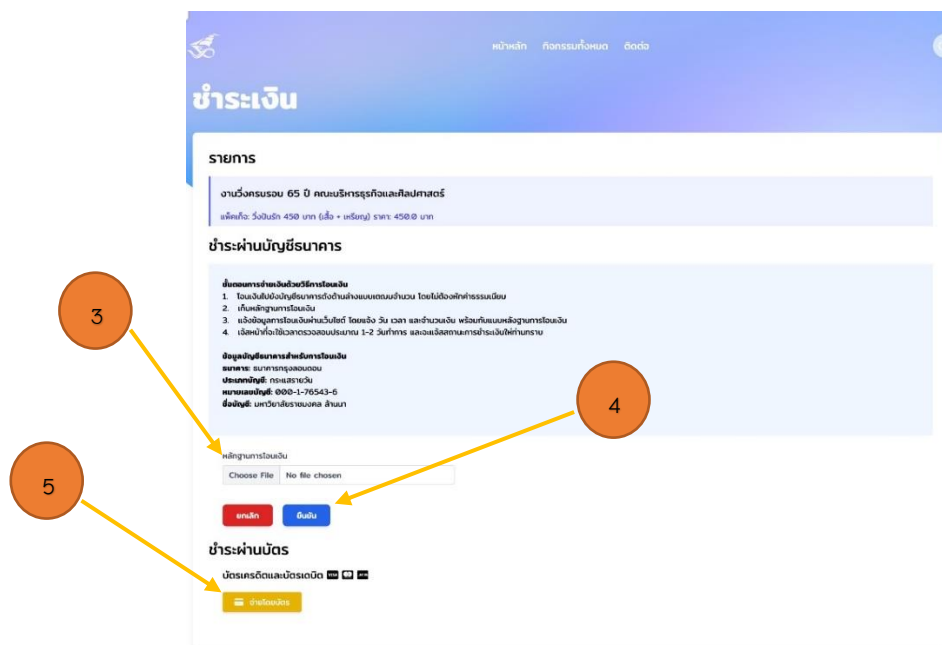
หน้าหลัก กิจกรรมทั้งหมด ติดต่อ

ชำระเงิน

รายการ

งานวิ่งครบรอบ 65 ปี คณะบริหารธุรกิจและศิลปศาสตร์

แพ็คเกจ: วิ่งปันรัก 450 บาท (เสื้อ + เหรียญ) ราคา: 450.0 บาท

ชำระผ่านบัญชีธนาคาร

ขั้นตอนการชำระเงินด้วยวิธีการโอนเงิน
1. โอนเงินไปยังบัญชีธนาคารดังด้านล่างแบบเต็มจำนวน โดยไม่ต้องหักค่าธรรมเนียม
2. เก็บหลักฐานการโอนเงิน
3. แจ้งข้อมูลการโอนเงินผ่านเว็บไซต์ โดยแจ้ง วัน เวลา และจำนวนเงิน พร้อมกับแนบหลักฐานการโอนเงิน
4. เจ้าหน้าที่จะใช้เวลาตรวจสอบประมาณ 1-2 วันทำการ และจะแจ้งสถานะการชำระเงินให้ท่านทราบ

ข้อมูลบัญชีธนาคารสำหรับการโอนเงิน
ธนาคาร: ธนาคารกรุงลอนดอน
ประเภทบัญชี: กระแสรายวัน
หมายเลขบัญชี: 000-1-76543-6
ชื่อบัญชี: มหาวิทยาลัยราชมงคล ล้านนา

3

4

หลักฐานการโอนเงิน

Choose File No file chosen

5

ยกเลิก ยืนยัน

ชำระผ่านบัตร

บัตรเครดิตและบัตรเดบิต

จ่ายโดยบัตร